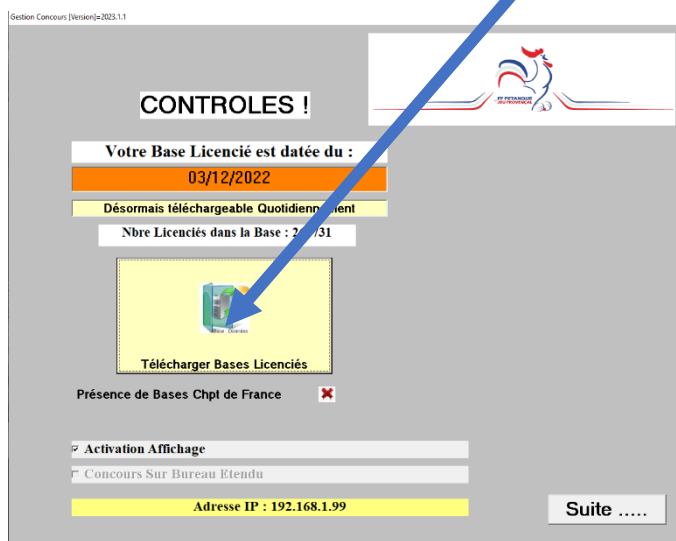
Gestion Concours [Version]=2023.1.1

CONTROLES !

FF PETANQUE JEU PROVENCAL

Votre Base Licencié est datée du :

03/12/2022

Désormais téléchargeable Quotidienn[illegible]ent

Nbre Licenciés dans la Base : 2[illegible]/31

Base Données

Télécharger Bases Licenciés

Présence de Bases Chpt de France

Activation Affichage

Concours Sur Bureau Etendu

Adresse IP : 192.168.1.99

Suite .....